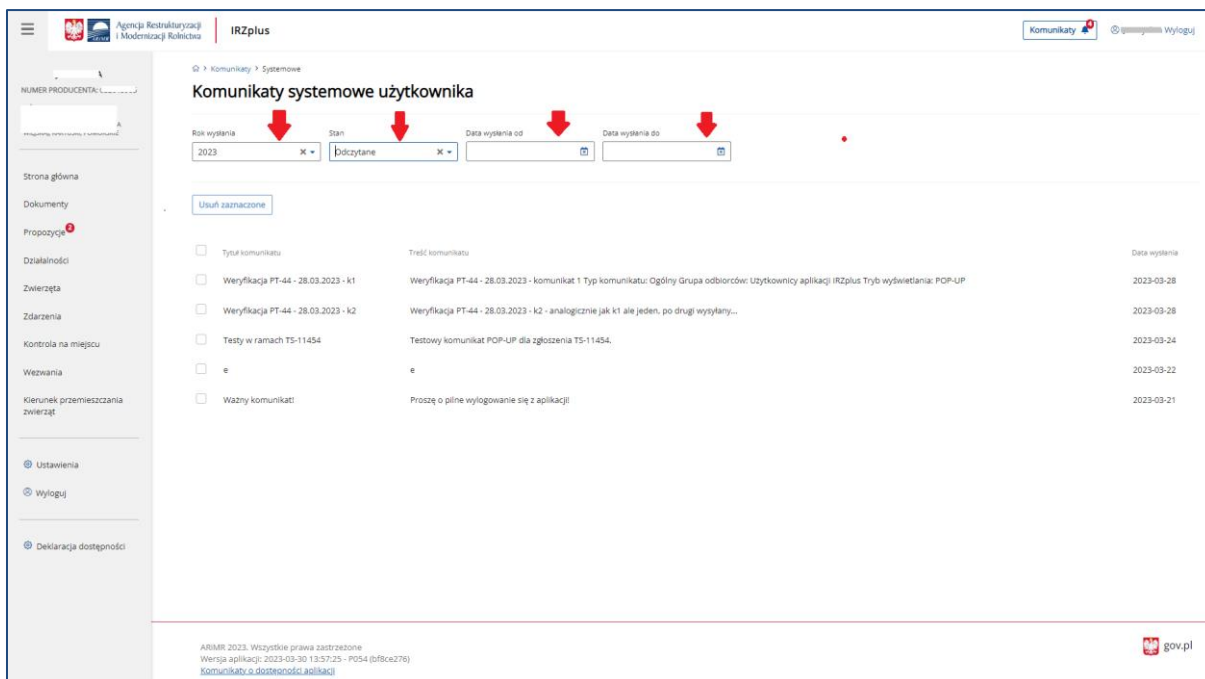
Agencja Restrukturyzacji i Modernizacji Rolnictwa

IRZplus

Komunikaty 4

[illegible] Wyloguj

NUMER PRODUCENTA: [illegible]

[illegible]

Strona główna

Dokumenty

Propozycje 2

Działalności

Zwierzęta

Zdarzenia

Kontrola na miejscu

Wezwania

Kierunek przemieszczania zwierząt

Ustawienia

Wyloguj

Deklaracja dostępności

> Komunikaty > Systemowe

Komunikaty systemowe użytkownika

Rok wysłania
2023

Stan
Odczytane

Data wysłania od

Data wysłania do

Usuń zaznaczone

| | Tytuł komunikatu | Treść komunikatu | Data wysłania |
|---|---|---|---|
| | Weryfikacja PT-44 - 28.03.2023 - k1 | Weryfikacja PT-44 - 28.03.2023 - komunikat 1 Typ komunikatu: Ogólny Grupa odbiorców: Użytkownicy aplikacji IRZplus Tryb wyświetlania: POP-UP | 2023-03-28 |
| | Weryfikacja PT-44 - 28.03.2023 - k2 | Weryfikacja PT-44 - 28.03.2023 - k2 - analogicznie jak k1 ale jeden, po drugi wysyłany... | 2023-03-28 |
| | Testy w ramach TS-11454 | Testowy komunikat POP-UP dla zgłoszenia TS-11454. | 2023-03-24 |
| | e | e | 2023-03-22 |
| | Ważny komunikat! | Proszę o pilne wylogowanie się z aplikacji! | 2023-03-21 |

ARiMR 2023. Wszystkie prawa zastrzeżone
Wersja aplikacji: 2023-03-30 13:57:25 - P054 (bf8ce276)
Komunikaty o dostępności aplikacji

gov.pl